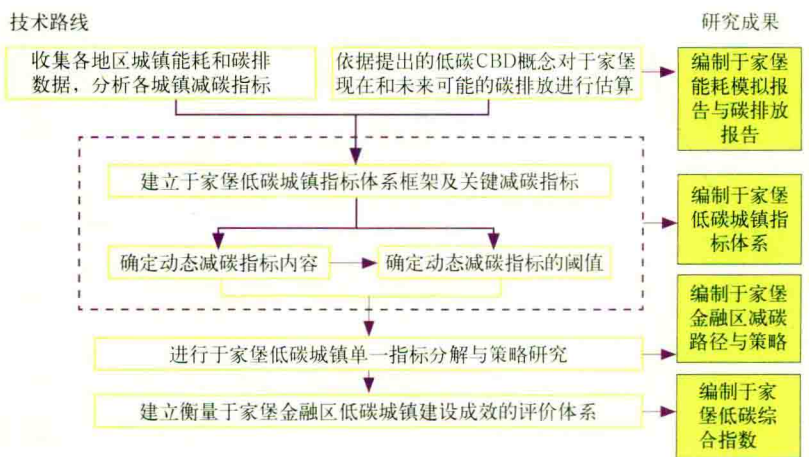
技术路线

研究成果

收集各地区城镇能耗和碳排数据，分析各城镇减碳指标

依据提出的低碳CBD概念对于家堡现在和未来可能的碳排放进行估算

编制于家堡能耗模拟报告与碳排放报告

建立于家堡低碳城镇指标体系框架及关键减碳指标

编制于家堡低碳城镇指标体系

确定动态减碳指标内容

确定动态减碳指标的阈值

编制于家堡金融区减碳路径与策略

进行于家堡低碳城镇单一指标分解与策略研究

建立衡量于家堡金融区低碳城镇建设成效的评价体系

编制于家堡低碳综合指数